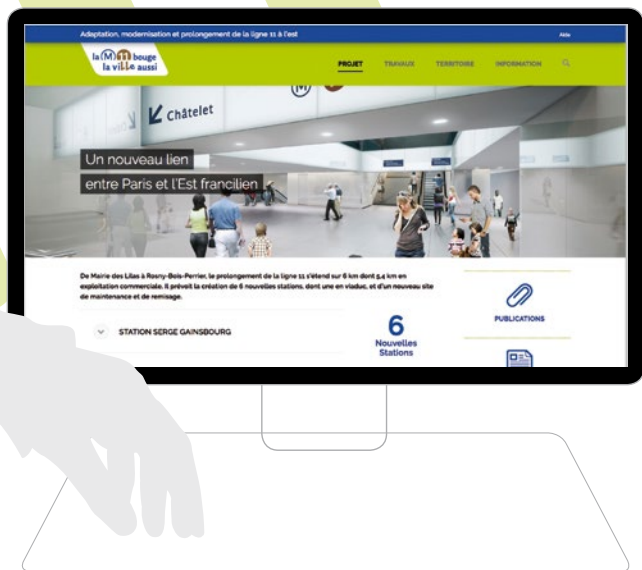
Adaptation, modernisation et prolongement de la ligne 11 à l'est

Aide

la M bouge la ville aussi

PROJET TRAVAUX TERRITOIRE INFORMATION

M

Châtelet

Un nouveau lien entre Paris et l'Est francilien

De Mairie des Lilas à Rosny-Bois-Perrier, le prolongement de la ligne 11 s'étend sur 6 km dont 5,4 km en exploitation commerciale. Il prévoit la création de 6 nouvelles stations, dont une en viaduc, et d'un nouveau site de maintenance et de remisage.

STATION SERGE GAINSBOURG

6 Nouvelles Stations

PUBLICATIONS